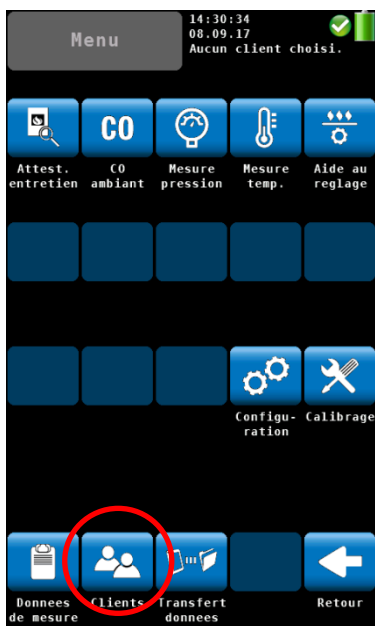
Menu

14:30:34
08.09.17
Aucun client choisi.

CO

Attest. entretien

CO ambiant

Mesure pression

Mesure temp.

Aide au reglage

Configuration

Calibrage

Donnees de mesure

Clients

Transfert donnees

Retour